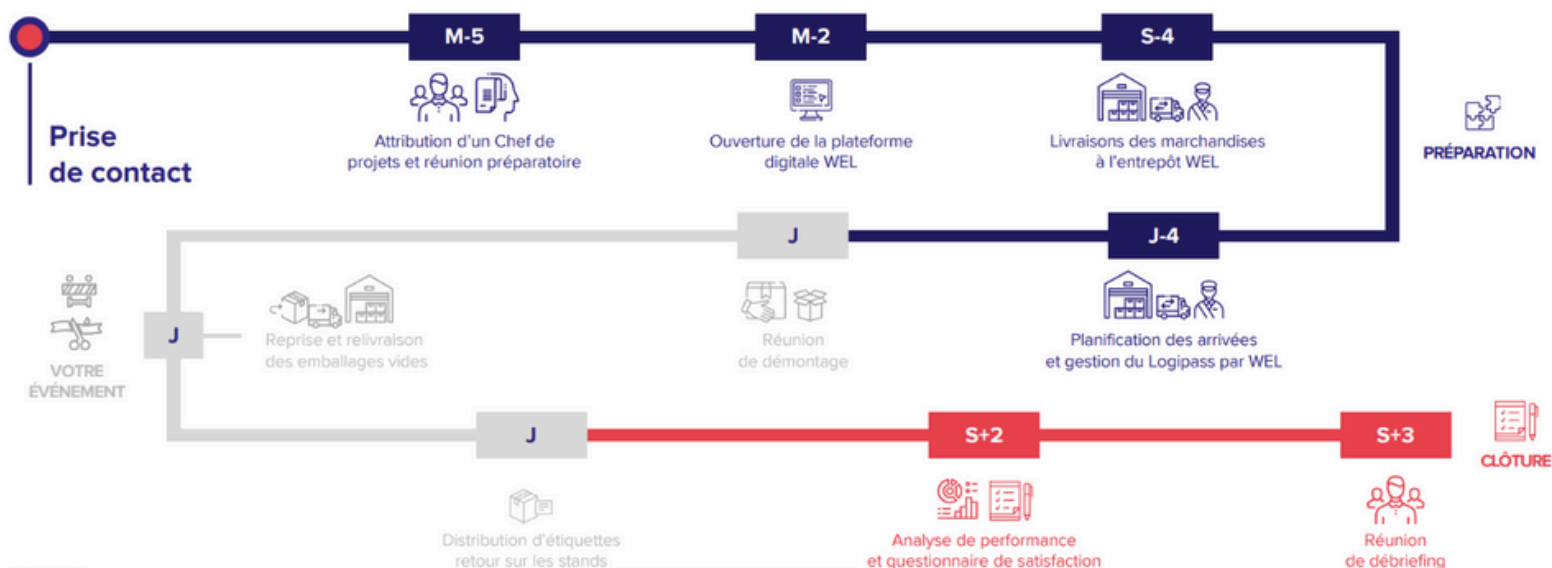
Prise de contact

M-5

Attribution d'un Chef de projets et réunion préparatoire

M-2

Ouverture de la plateforme digitale WEL

S-4

Livraisons des marchandises à l'entrepôt WEL

PRÉPARATION

J-4

Planification des arrivées et gestion du Logipass par WEL

J

Réunion de démontage

J

Reprise et relivraison des emballages vides

VOTRE ÉVÉNEMENT

J

Distribution d'étiquettes retour sur les stands

S+2

Analyse de performance et questionnaire de satisfaction

S+3

Réunion de débriefing

CLÔTURE